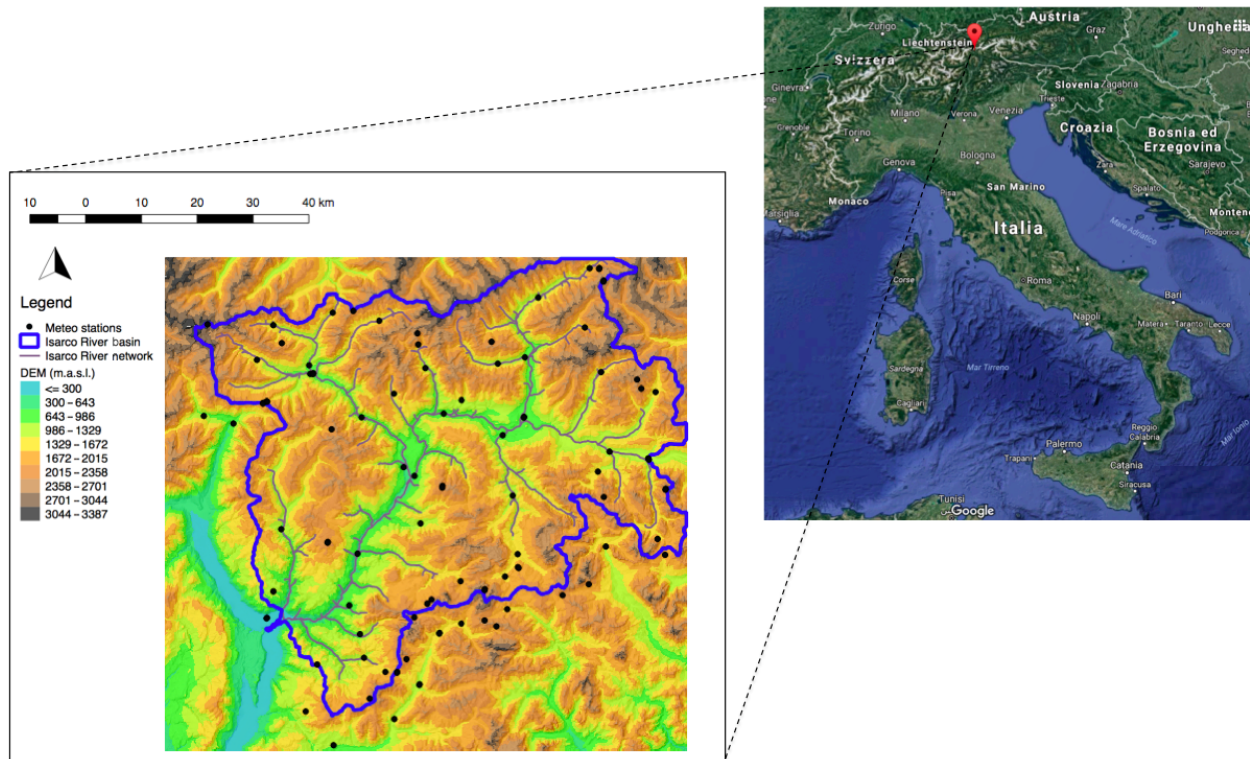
10 0 10 20 30 40 km

Legend
Meteo stations
Isarco River basin
Isarco River network
DEM (m.a.s.l.)
<= 300
300 - 643
643 - 986
986 - 1329
1329 - 1672
1672 - 2015
2015 - 2358
2358 - 2701
2701 - 3044
3044 - 3387

Austria
Zurigo
Graz
Ungheria
Liechtenstein
Svizzera
Ginevra
Slovenia
Zagabria
Milano
Venezia
Verona
Trieste
Grenoble
Torino
Croazia
Genova
Bologna
Bosnia ed Erzegovina
San Marino
Sarajevo
Monaco
Pisa
Firenze
Zara
Spalato
Montenegro
Marsiglia
Italia
Mare Adriatico
Corse
Roma
Podgorica
Bari
Napoli
Matera
Taranto
Lecce
Sardegna
Mar Tirreno
Cagliari
Palermo
Reggio Calabria
Trapani
Mar Ionio
Catania
Siracusa
Tunisi
Google